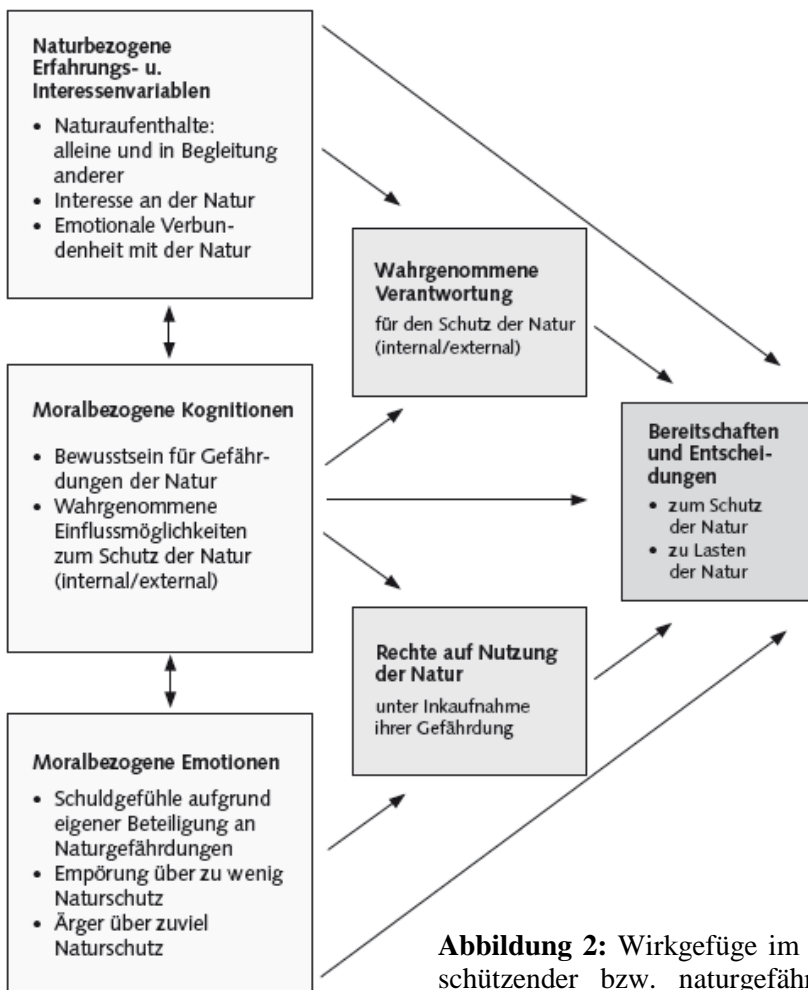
Naturbezogene Erfahrungs- u. Interessenvariablen

- Naturaufenthalte: alleine und in Begleitung anderer
- Interesse an der Natur
- Emotionale Verbundenheit mit der Natur

Wahrgenommene Verantwortung

für den Schutz der Natur (internal/external)

Moralbezogene Kognitionen

- Bewusstsein für Gefährdungen der Natur
- Wahrgenommene Einflussmöglichkeiten zum Schutz der Natur (internal/external)

Bereitschaften und Entscheidungen

- zum Schutz der Natur
- zu Lasten der Natur

Rechte auf Nutzung der Natur

unter Inkaufnahme ihrer Gefährdung

Moralbezogene Emotionen

- Schuldgefühle aufgrund eigener Beteiligung an Naturgefährdungen
- Empörung über zu wenig Naturschutz
- Ärger über zuviel Naturschutz

**Abbildung 2:** Wirkgefüge im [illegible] schützender bzw. naturgefähr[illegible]